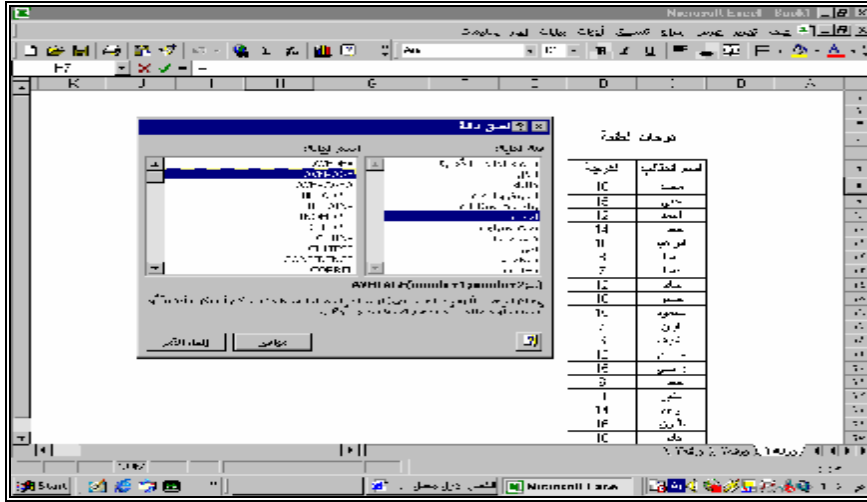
Microsoft Excel - Book1

F7

K J I H G F E D C B A

لصق دالة

فئة الدالة: اسم الدالة:

AVERAGE(number1,number2,...)

موافق إلغاء الأمر

درجات الطلبة

| الدرجة | اسم الطالب |
|---|---|
| 10 | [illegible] |
| 15 | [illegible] |
| 12 | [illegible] |
| 14 | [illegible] |
| 11 | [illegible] |
| 8 | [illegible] |
| 7 | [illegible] |
| 12 | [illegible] |
| 10 | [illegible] |
| 15 | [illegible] |
| 7 | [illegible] |
| 9 | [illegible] |
| 12 | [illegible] |
| 16 | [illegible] |
| 9 | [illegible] |
| 1 | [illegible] |
| 14 | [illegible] |
| 16 | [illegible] |
| 10 | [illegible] |

Start Microsoft Excel